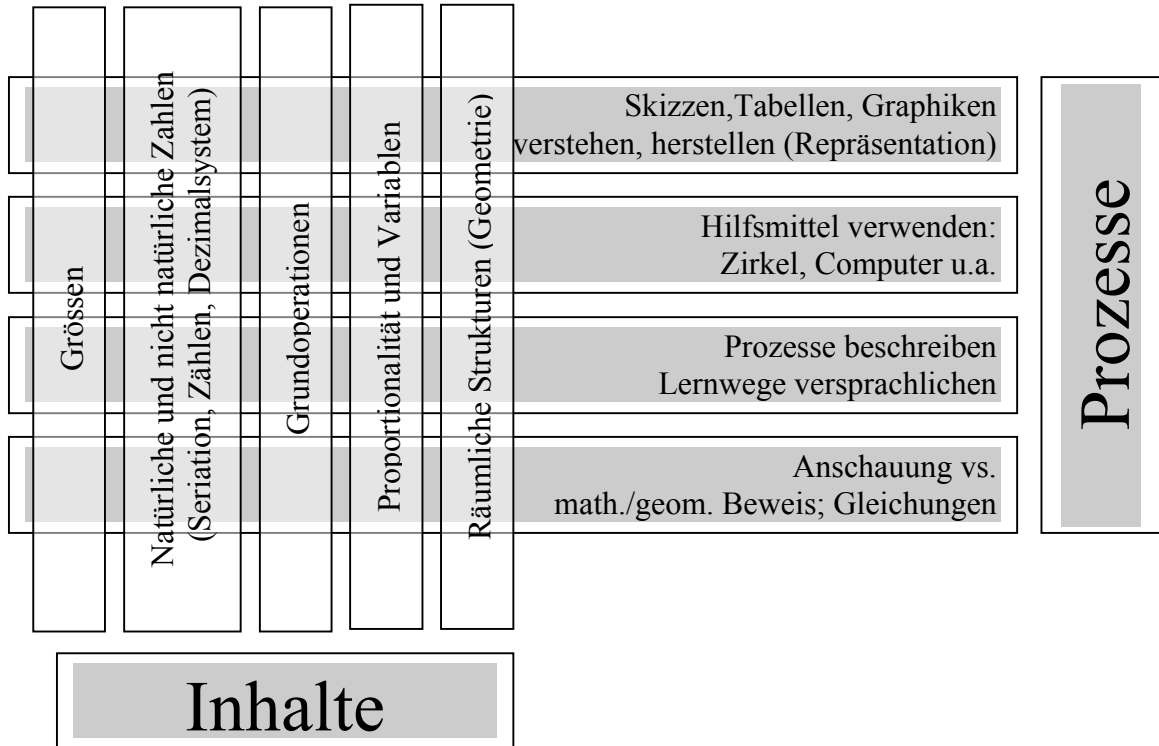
Grössen

Natürliche und nicht natürliche Zahlen (Seriation, Zählen, Dezimalsystem)

Grundoperationen

Proportionalität und Variablen

Räumliche Strukturen (Geometrie)

Skizzen,Tabellen, Graphiken verstehen, herstellen (Repräsentation)

Hilfsmittel verwenden: Zirkel, Computer u.a.

Prozesse beschreiben Lernwege versprachlichen

Anschauung vs. math./geom. Beweis; Gleichungen

Prozesse

Inhalte